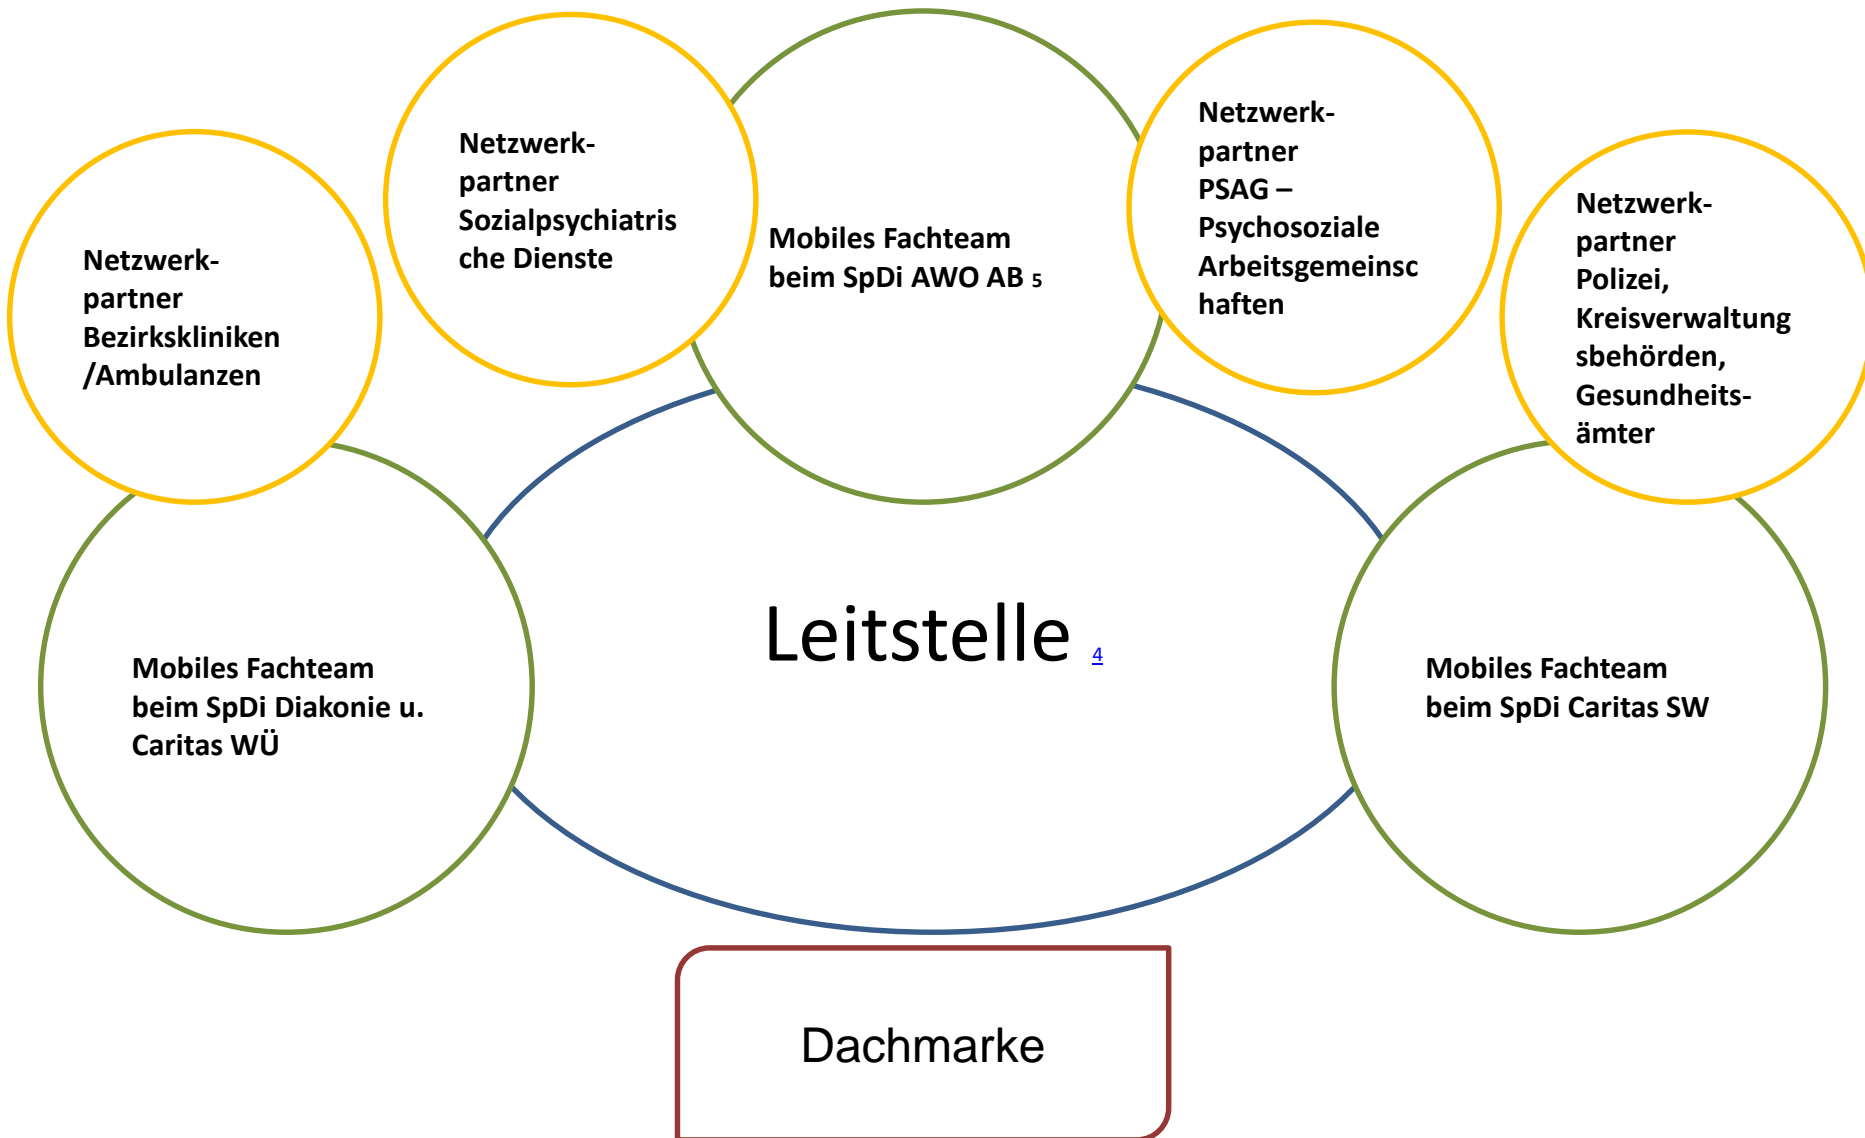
Netzwerkpartner Bezirkskliniken /Ambulanzen

Netzwerkpartner Sozialpsychiatrische Dienste

Mobiles Fachteam beim SpDi AWO AB 5

Netzwerkpartner PSAG – Psychosoziale Arbeitsgemeinschaften

Netzwerkpartner Polizei, Kreisverwaltungsbehörden, Gesundheitsämter

Leitstelle 4

Mobiles Fachteam beim SpDi Diakonie u. Caritas WÜ

Mobiles Fachteam beim SpDi Caritas SW

Dachmarke